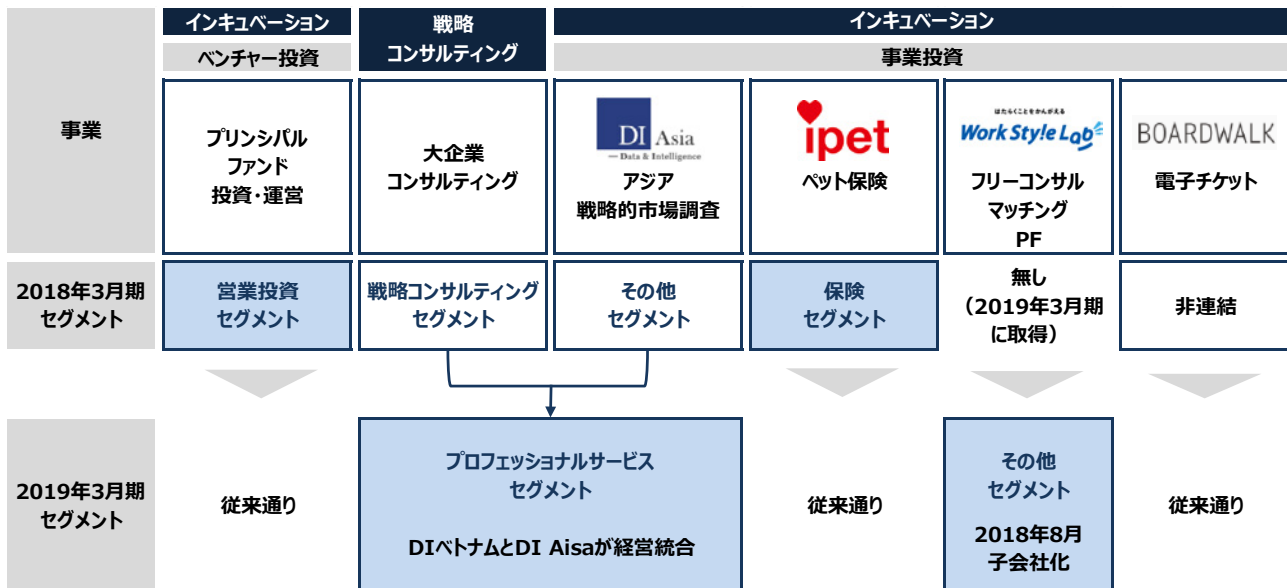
| | インキュベーション | 戦略コンサルティング | インキュベーション | | | |
|---|---|---|---|---|---|---|
| | ベンチャー投資 | | 事業投資 | | | |
| 事業 | プリンシパルファンド投資・運営 | 大企業コンサルティング | DI Asia — Data & Intelligence アジア戦略的市場調査 | ipet ペット保険 | はたらくことをかんがえる Work Style Lab フリーコンサルマッチングPF | BOARDWALK 電子チケット |
| 2018年3月期セグメント | 営業投資セグメント | 戦略コンサルティングセグメント | その他セグメント | 保険セグメント | 無し（2019年3月期に取得） | 非連結 |
| 2019年3月期セグメント | 従来通り | プロフェッショナルサービスセグメント DIベトナムとDI Aisaが経営統合 | | 従来通り | その他セグメント 2018年8月子会社化 | 従来通り |